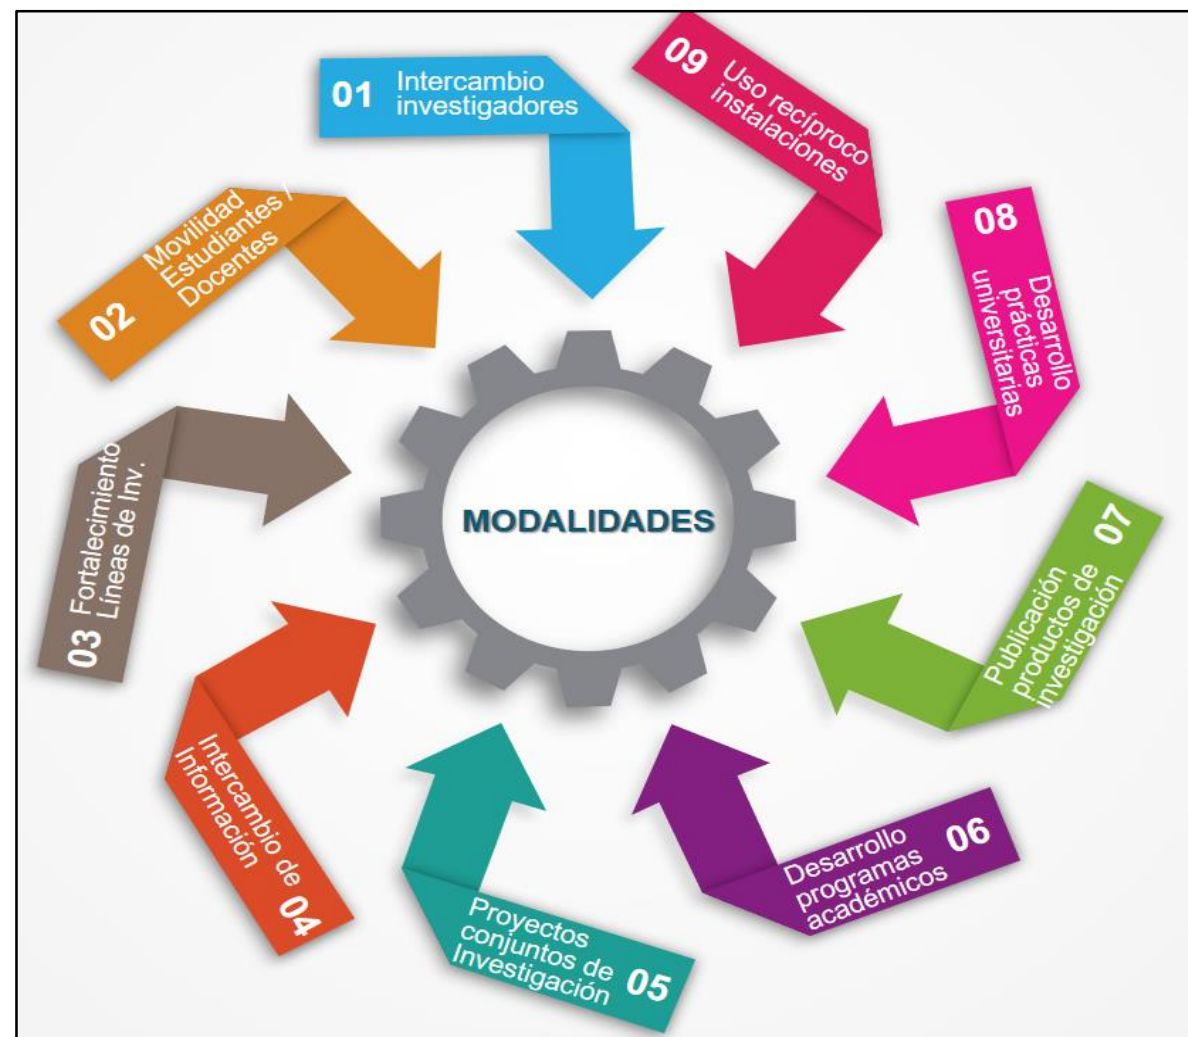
01 Intercambio investigadores

09 Uso recíproco instalaciones

02 Movilidad Estudiantes / Docentes

08 Desarrollo prácticas universitarias

03 Fortalecimiento Líneas de Inv.

MODALIDADES

07 Publicación productos de investigación

04 Intercambio de Información

06 Desarrollo programas académicos

05 Proyectos conjuntos de Investigación